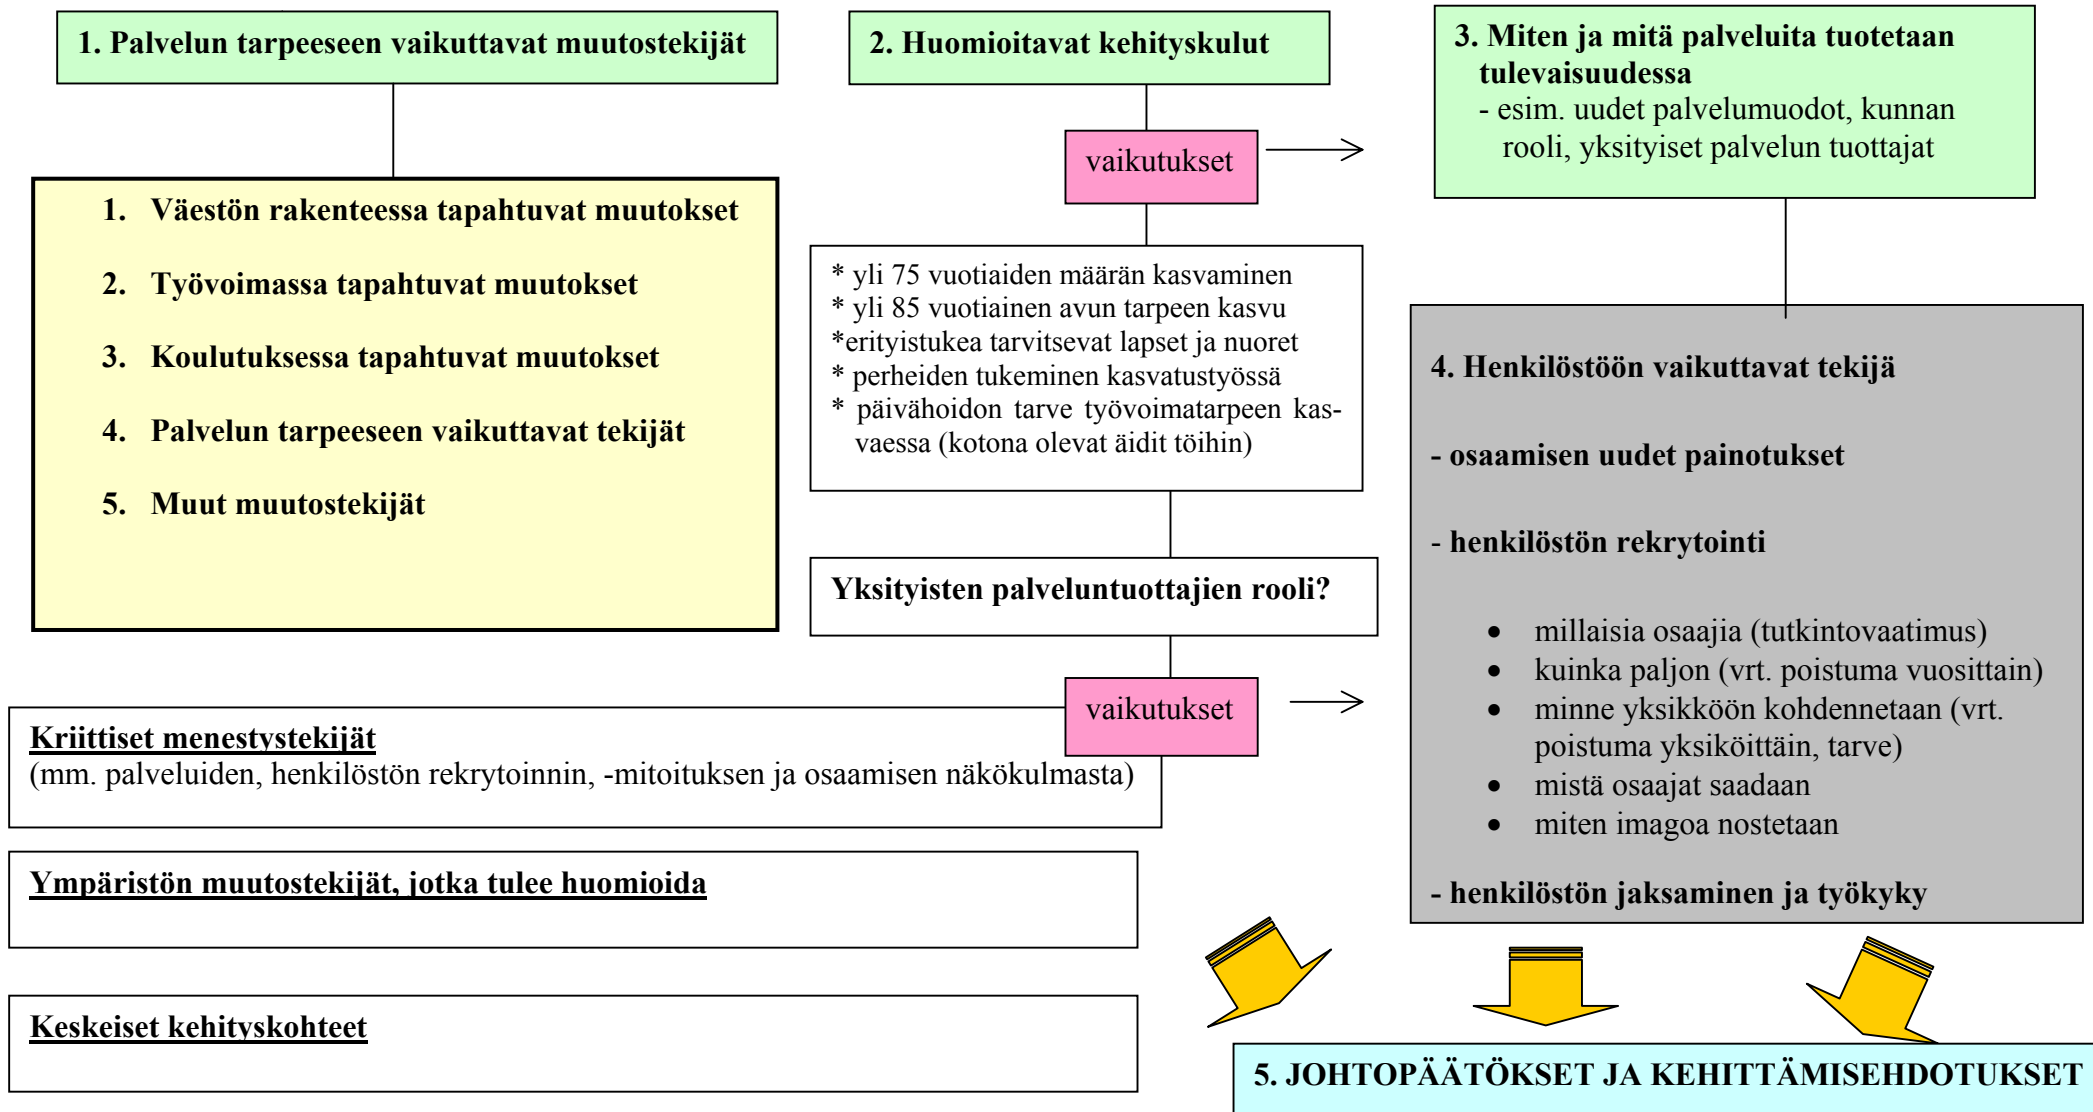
1. Palvelun tarpeeseen vaikuttavat muutostekijät

2. Huomioitavat kehityskulut

3. Miten ja mitä palveluita tuotetaan tulevaisuudessa
- esim. uudet palvelumuodot, kunnan rooli, yksityiset palvelun tuottajat

vaikutukset

1. Väestön rakenteessa tapahtuvat muutokset
2. Työvoimassa tapahtuvat muutokset
3. Koulutuksessa tapahtuvat muutokset
4. Palvelun tarpeeseen vaikuttavat tekijät
5. Muut muutostekijät

* yli 75 vuotiaiden määrän kasvaminen
* yli 85 vuotiainen avun tarpeen kasvu
*erityistukea tarvitsevat lapset ja nuoret
* perheiden tukeminen kasvatustyössä
* päivähoidon tarve työvoimatarpeen kasvaessa (kotona olevat äidit töihin)

Yksityisten palveluntuottajien rooli?

vaikutukset

4. Henkilöstöön vaikuttavat tekijä

- osaamisen uudet painotukset

- henkilöstön rekrytointi

- millaisia osaajia (tutkintovaatimus)
- kuinka paljon (vrt. poistuma vuosittain)
- minne yksikköön kohdennetaan (vrt. poistuma yksiköittäin, tarve)
- mistä osaajat saadaan
- miten imagoa nostetaan

- henkilöstön jaksaminen ja työkyky

Kriittiset menestystekijät
(mm. palveluiden, henkilöstön rekrytoinnin, -mitoituksen ja osaamisen näkökulmasta)

Ympäristön muutostekijät, jotka tulee huomioida

Keskeiset kehityskohteet

5. JOHTOPÄÄTÖKSET JA KEHITTÄMISEHDOTUKSET